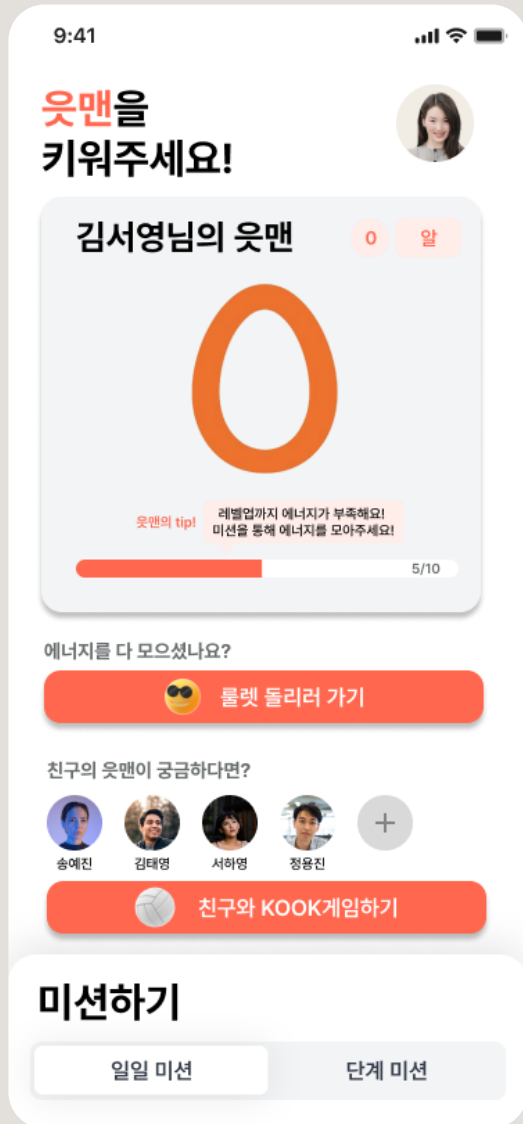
9:41

웃맨을
키워주세요!

김서영님의 웃맨

0 알

웃맨의 tip!
레벨업까지 에너지가 부족해요!
미션을 통해 에너지를 모아주세요!

5/10

에너지를 다 모으셨나요?

룰렛 돌리러 가기

친구의 웃맨이 궁금하다면?

송예진
김태영
서하영
정용진

친구와 KOOK게임하기

미션하기

일일 미션
단계 미션